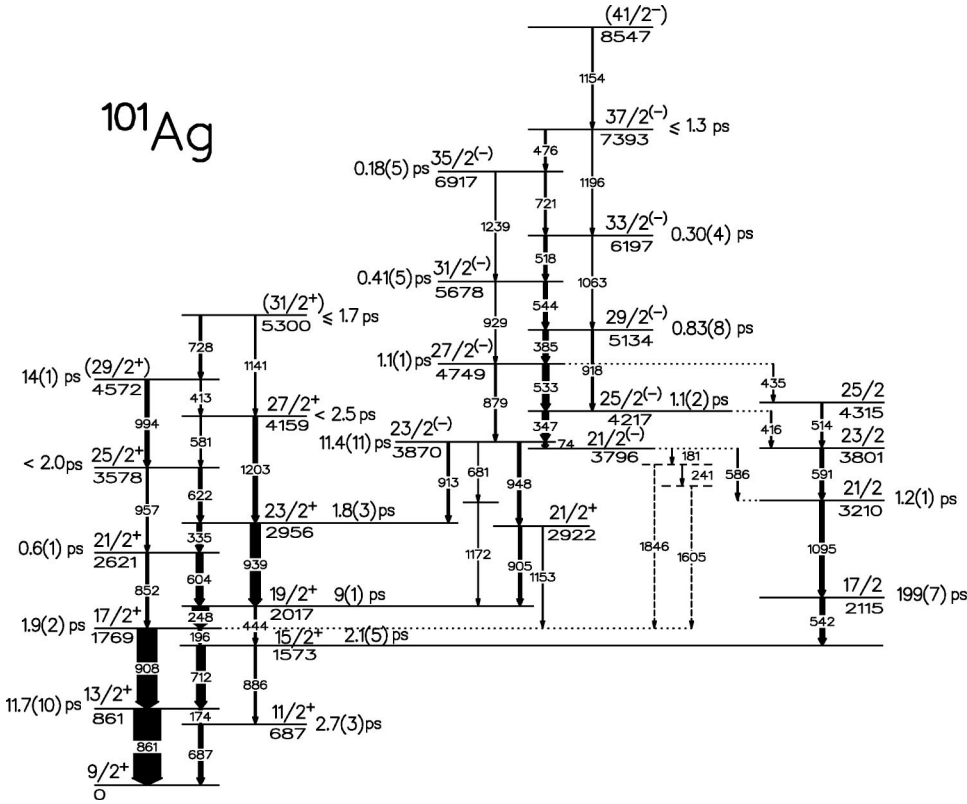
$^{101}Ag$

$(41/2^{-})$
8547

1154

$37/2^{(-)}$ ≤ 1.3 ps
7393

476

0.18(5) ps $35/2^{(-)}$
6917

1196

721

1239

$33/2^{(-)}$ 0.30(4) ps
6197

518

0.41(5) ps $31/2^{(-)}$
5678

544

1063

$(31/2^{+})$
5300 ≤ 1.7 ps

929

$29/2^{(-)}$ 0.83(8) ps
5134

728

1141

385

1.1(1) ps $27/2^{(-)}$
4749

918

14(1) ps $(29/2^{+})$
4572

435

413

533

25/2
4315

994

$27/2^{+}$ < 2.5 ps
4159

879

$25/2^{(-)}$ 1.1(2) ps
4217

581

347

416

514

11.4(11) ps $23/2^{(-)}$
3870

74

$21/2^{(-)}$
3796

23/2
3801

< 2.0ps $25/2^{+}$
3578

1203

681

181

241

586

622

913

948

591

957

$23/2^{+}$ 1.8(3) ps
2956

21/2
3210

1.2(1) ps

$21/2^{+}$
2922

335

0.6(1) ps $21/2^{+}$
2621

1172

1846

1605

1095

604

939

905

1153

852

$19/2^{+}$ 9(1) ps
2017

17/2
2115

199(7) ps

248

1.9(2) ps $17/2^{+}$
1769

444

196

$15/2^{+}$ 2.1(5) ps
1573

542

908

712

886

11.7(10) ps $13/2^{+}$
861

174

$11/2^{+}$ 2.7(3)ps
687

861

687

$9/2^{+}$
0